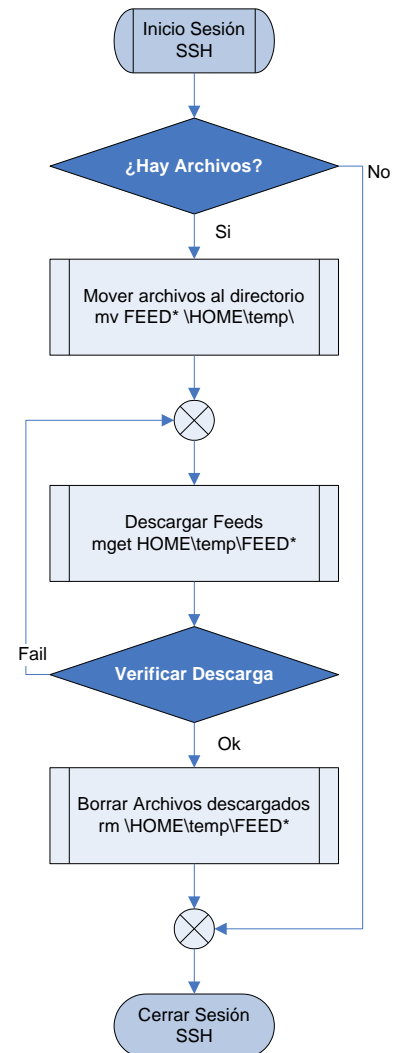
Inicio Sesión SSH

¿Hay Archivos?

No

Si

Mover archivos al directorio mv FEED* \HOME\temp\

Descargar Feeds mget HOME\temp\FEED*

Fail

Verificar Descarga

Ok

Borrar Archivos descargados rm \HOME\temp\FEED*

Cerrar Sesión SSH